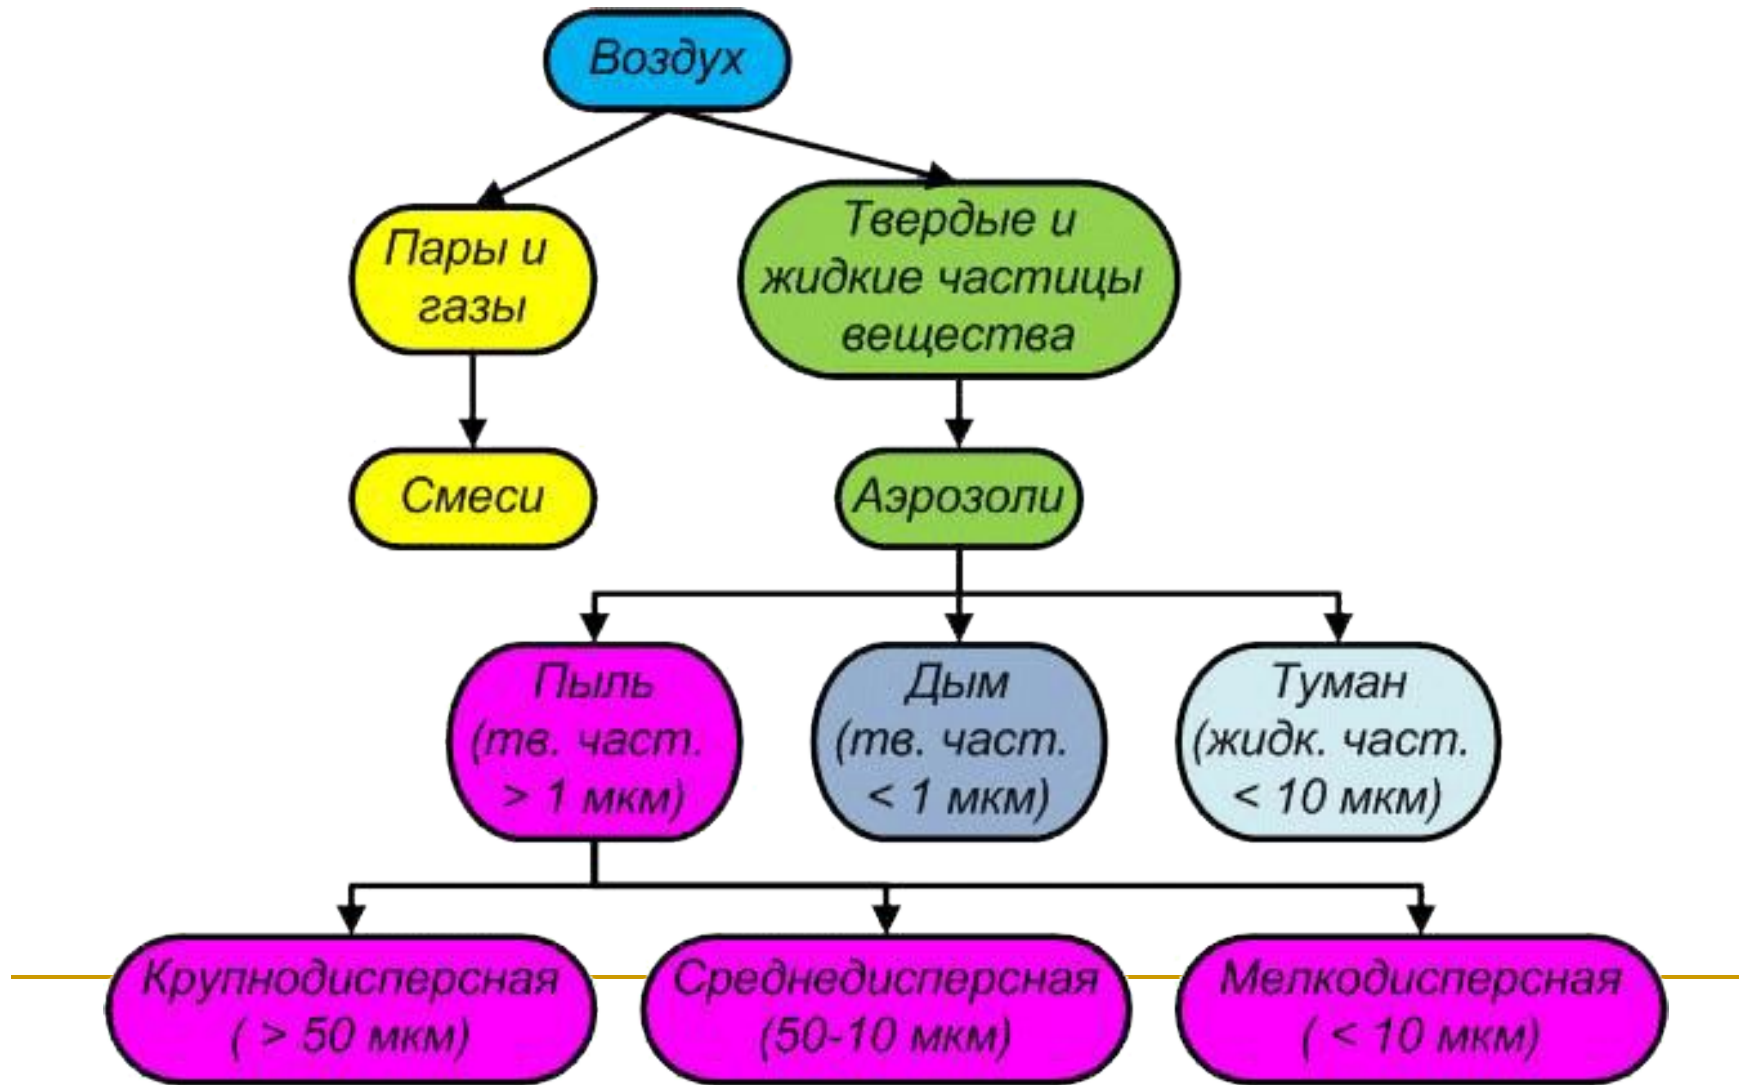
Воздух

Пары и газы

Смеси

Твердые и жидкие частицы вещества

Аэрозоли

Пыль (тв. част. > 1 мкм)

Дым (тв. част. < 1 мкм)

Туман (жидк. част. < 10 мкм)

Крупнодисперсная ( > 50 мкм)

Среднедисперсная (50-10 мкм)

Мелкодисперсная ( < 10 мкм)